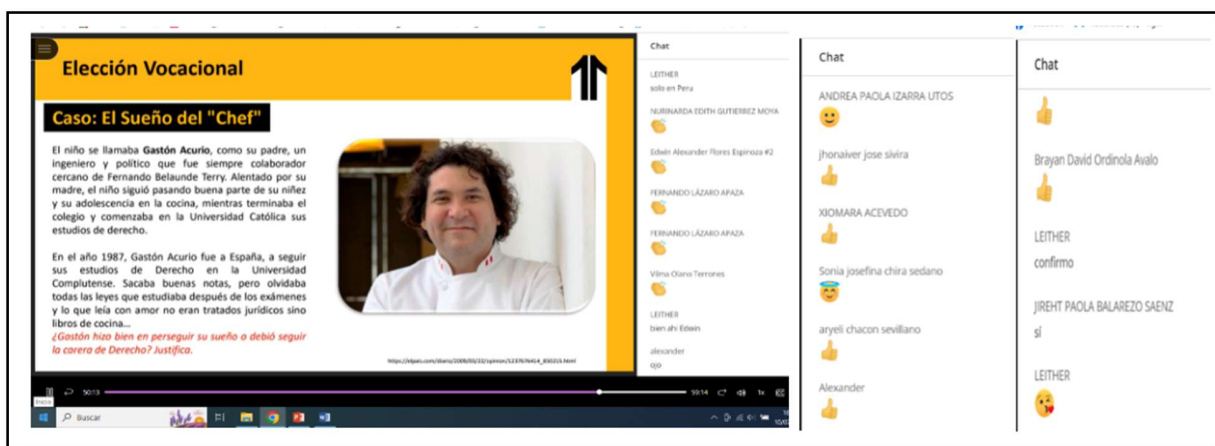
Elección Vocacional

Caso: El Sueño del "Chef"

El niño se llamaba **Gastón Acurio**, como su padre, un ingeniero y político que fue siempre colaborador cercano de Fernando Belaunde Terry. Alentado por su madre, el niño siguió pasando buena parte de su niñez y su adolescencia en la cocina, mientras terminaba el colegio y comenzaba en la Universidad Católica sus estudios de derecho.

En el año 1987, Gastón Acurio fue a España, a seguir sus estudios de Derecho en la Universidad Complutense. Sacaba buenas notas, pero olvidaba todas las leyes que estudiaba después de los exámenes y lo que leía con amor no eran tratados jurídicos sino libros de cocina…

¿Gastón hizo bien en perseguir su sueño o debió seguir la carera de Derecho? Justifica.

https://elpais.com/diario/2009/03/22/opinion/1237676414_850215.html

50:13 59:14 1x

Buscar

Chat
LEITHER
solo en Peru
NURINARDA EDITH GUTIERREZ MOYA
Edwin Alexander Flores Espinoza #2
FERNANDO LÁZARO APAZA
FERNANDO LÁZARO APAZA
Vilma Olano Terrones
LEITHER
bien ahí Edwin
alexander
ojo

Chat
ANDREA PAOLA IZARRA UTOS
jhonaiver jose sivira
XIOMARA ACEVEDO
Sonia josefina chira sedano
aryeli chacon sevillano
Alexander

Chat
Brayan David Ordinola Avalo
LEITHER
confirmo
JIREHT PAOLA BALAREZO SAENZ
sí
LEITHER